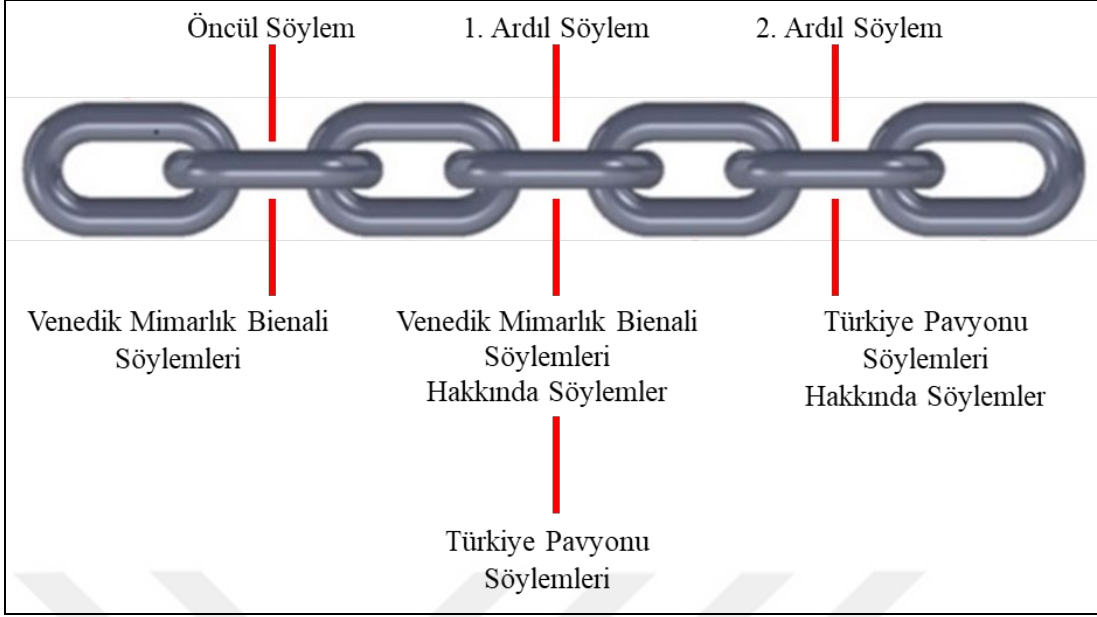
Öncül Söylem

1. Ardıl Söylem

2. Ardıl Söylem

Venedik Mimarlık Bienali Söylemleri

Venedik Mimarlık Bienali Söylemleri Hakkında Söylemler

Türkiye Pavyonu Söylemleri Hakkında Söylemler

Türkiye Pavyonu Söylemleri